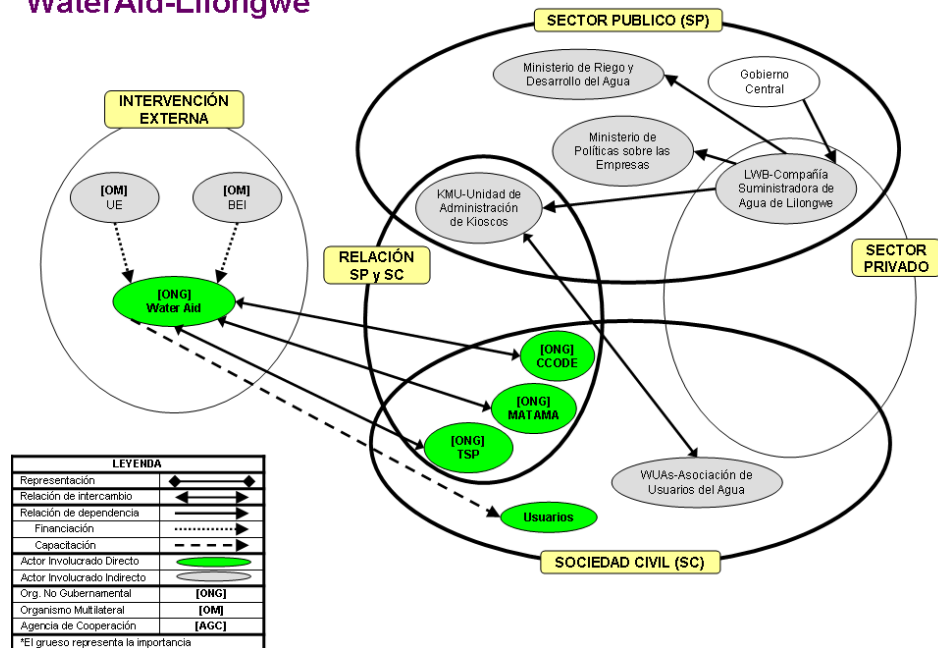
WaterAid-Lilongwe

SECTOR PUBLICO (SP)

Ministerio de Riego y Desarrollo del Agua

Gobierno Central

Ministerio de Políticas sobre las Empresas

LWB-Compañía Suministradora de Agua de Lilongwe

KMU-Unidad de Administración de Kioscos

INTERVENCIÓN EXTERNA

[OM] UE

[OM] BEI

[ONG] Water Aid

RELACIÓN SP y SC

SECTOR PRIVADO

[ONG] CCODE

[ONG] MATAMA

[ONG] TSP

WUAs-Asociación de Usuarios del Agua

Usuarios

SOCIEDAD CIVIL (SC)

| LEYENDA | |
|---|---|
| Representación | |
| Relación de intercambio | |
| Relación de dependencia | |
| Financiación | |
| Capacitación | |
| Actor Involucrado Directo | |
| Actor Involucrado Indirecto | |
| Org. No Gubernamental | [ONG] |
| Organismo Multilateral | [OM] |
| Agencia de Cooperación | [AGC] |
| *El grueso representa la importancia | |